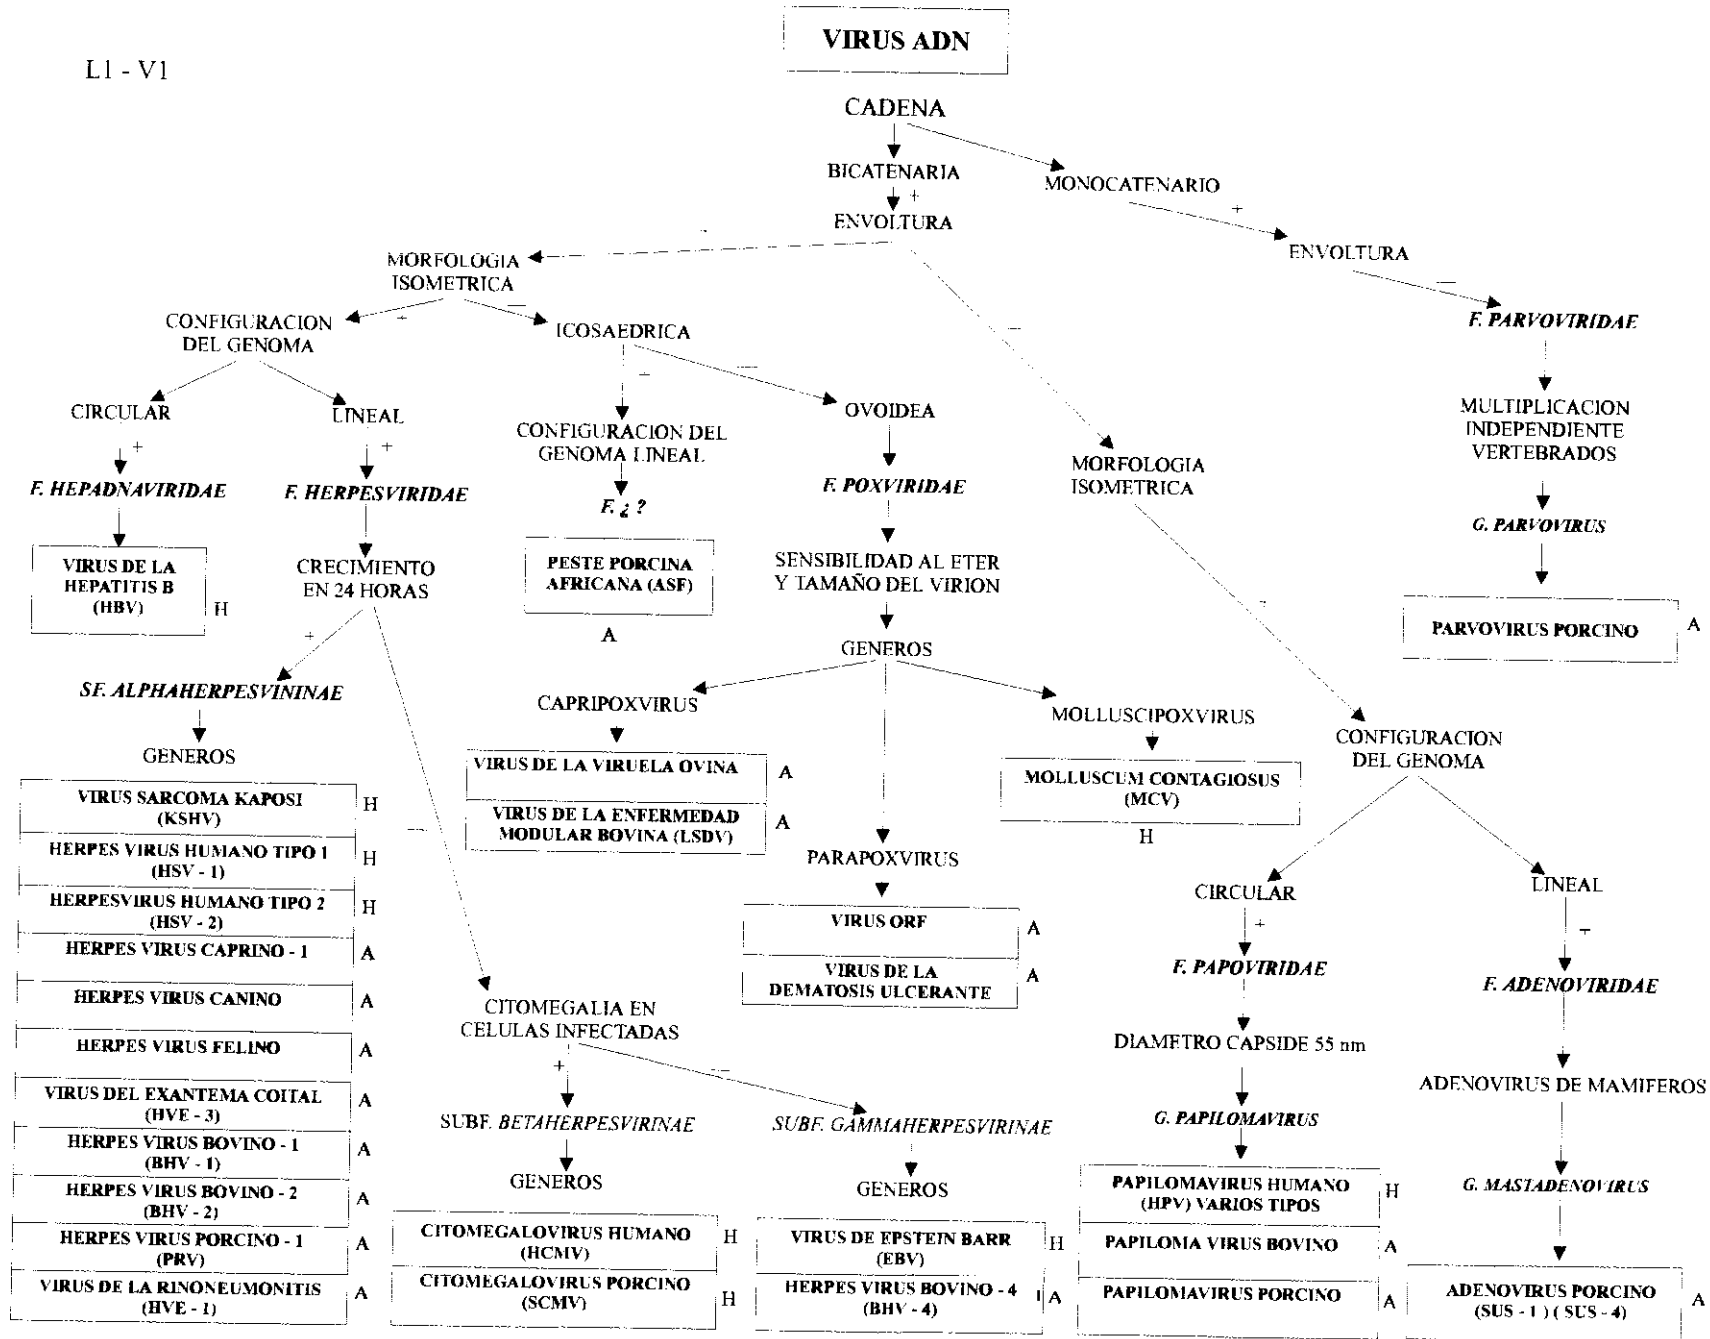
L1 - V1

VIRUS ADN

CADENA

BICATENARIA

MONOCATENARIO

+

ENVOLTURA

+

ENVOLTURA

MORFOLOGIA ISOMETRICA

—

F. PARVOVIRIDAE

CONFIGURACION DEL GENOMA

+

—

ICOSAEDRICA

MULTIPLICACION INDEPENDIENTE VERTEBRADOS

CIRCULAR

LINEAL

—

—

OVOIDEA

+

+

CONFIGURACION DEL GENOMA LINEAL

MORFOLOGIA ISOMETRICA

G. PARVOVIRUS

F. HEPADNAVIRIDAE

F. HERPESVIRIDAE

F. POXVIRIDAE

F. ¿ ?

VIRUS DE LA HEPATITIS B (HBV) H

CRECIMIENTO EN 24 HORAS

PESTE PORCINA AFRICANA (ASF)

A

SENSIBILIDAD AL ETER Y TAMAÑO DEL VIRION

PARVOVIRUS PORCINO A

+

GENEROS

SF. ALPHAHERPESVININAE

CAPRIPOXVIRUS

MOLLUSCIPOXVIRUS

CONFIGURACION DEL GENOMA

GENEROS

| VIRUS SARCOMA KAPOSI (KSHV) | H |
|---|---|
| HERPES VIRUS HUMANO TIPO 1 (HSV - 1) | H |
| HERPESVIRUS HUMANO TIPO 2 (HSV - 2) | H |
| HERPES VIRUS CAPRINO - 1 | A |
| HERPES VIRUS CANINO | A |
| HERPES VIRUS FELINO | A |
| VIRUS DEL EXANTEMA COITAL (HVE - 3) | A |
| HERPES VIRUS BOVINO - 1 (BHV - 1) | A |
| HERPES VIRUS BOVINO - 2 (BHV - 2) | A |
| HERPES VIRUS PORCINO - 1 (PRV) | A |
| VIRUS DE LA RINONEUMONITIS (HVE - 1) | A |

—

| VIRUS DE LA VIRUELA OVINA | A |
|---|---|
| VIRUS DE LA ENFERMEDAD MODULAR BOVINA (LSDV) | A |

MOLLUSCUM CONTAGIOSUS (MCV)

H

PARAPOXVIRUS

CIRCULAR

LINEAL

| VIRUS ORF | A |
|---|---|
| VIRUS DE LA DEMATOSIS ULCERANTE | A |

+

—

F. PAPOVIRIDAE

F. ADENOVIRIDAE

CITOMEGALIA EN CELULAS INFECTADAS

DIAMETRO CAPSIDE 55 nm

+

—

ADENOVIRUS DE MAMIFEROS

SUBF. BETAHERPESVIRINAE

SUBF. GAMMAHERPESVIRINAE

G. PAPILOMAVIRUS

GENEROS

GENEROS

G. MASTADENOVIRUS

| CITOMEGALOVIRUS HUMANO (HCMV) | H |
|---|---|
| CITOMEGALOVIRUS PORCINO (SCMV) | H |

| VIRUS DE EPSTEIN BARR (EBV) | H |
|---|---|
| HERPES VIRUS BOVINO - 4 (BHV - 4) | A |

| PAPILOMAVIRUS HUMANO (HPV) VARIOS TIPOS | H |
|---|---|
| PAPILOMA VIRUS BOVINO | A |
| PAPILOMAVIRUS PORCINO | A |

ADENOVIRUS PORCINO (SUS - 1 ) ( SUS - 4) A